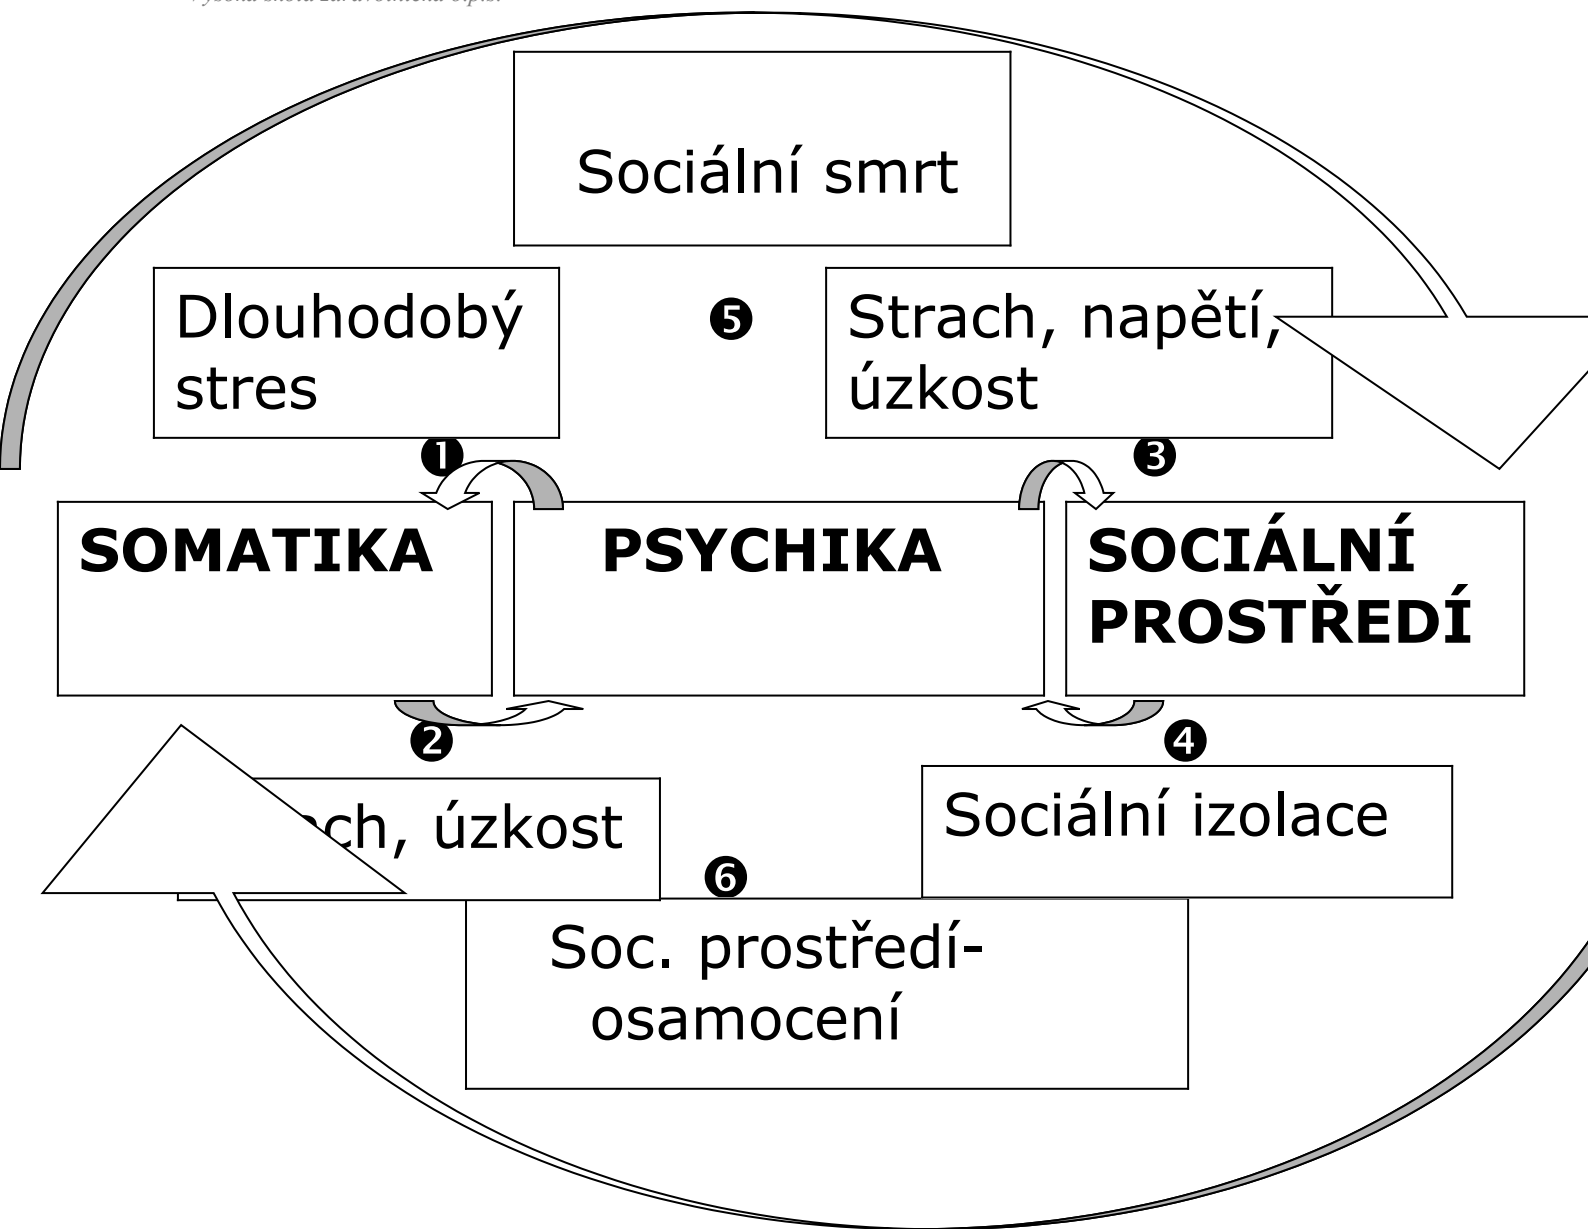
Vysoká škola zdravotnická o.p.s.

Sociální smrt

Dlouhodobý stres

❺

Strach, napětí, úzkost

❶

❸

SOMATIKA

PSYCHIKA

SOCIÁLNÍ PROSTŘEDÍ

❷

❹

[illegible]ch, úzkost

Sociální izolace

❻

Soc. prostředí-osamocení